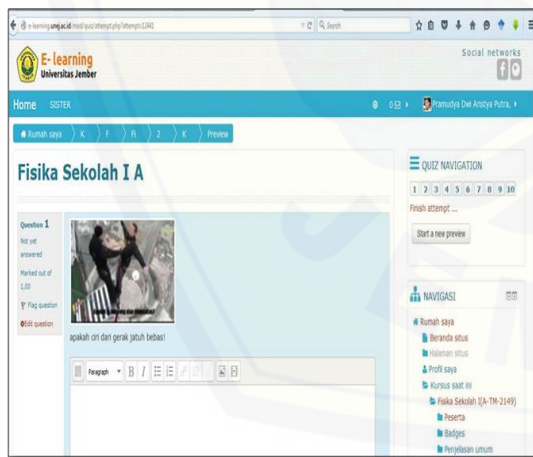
e-learning.unej.ac.id/mod/quiz/attempt.php?attempt=12441

Search

E-learning
Universitas Jember

Social networks

Home SISTER

0 Pramudya Dwi Aristya Putra,

Rumah saya K F Fi 2 K Preview

Fisika Sekolah I A

Question 1
Not yet answered
Marked out of 1,00
Flag question
Edit question

apakah ciri dari gerak jatuh bebas?

Paragraph B I

QUIZ NAVIGATION
1 2 3 4 5 6 7 8 9 10
Finish attempt ...
Start a new preview

NAVIGASI
Rumah saya
Beranda situs
Halaman situs
Profil saya
Kursus saat ini
Fisika Sekolah I(A-TM-2149)
Peserta
Badges
Penjelasan umum